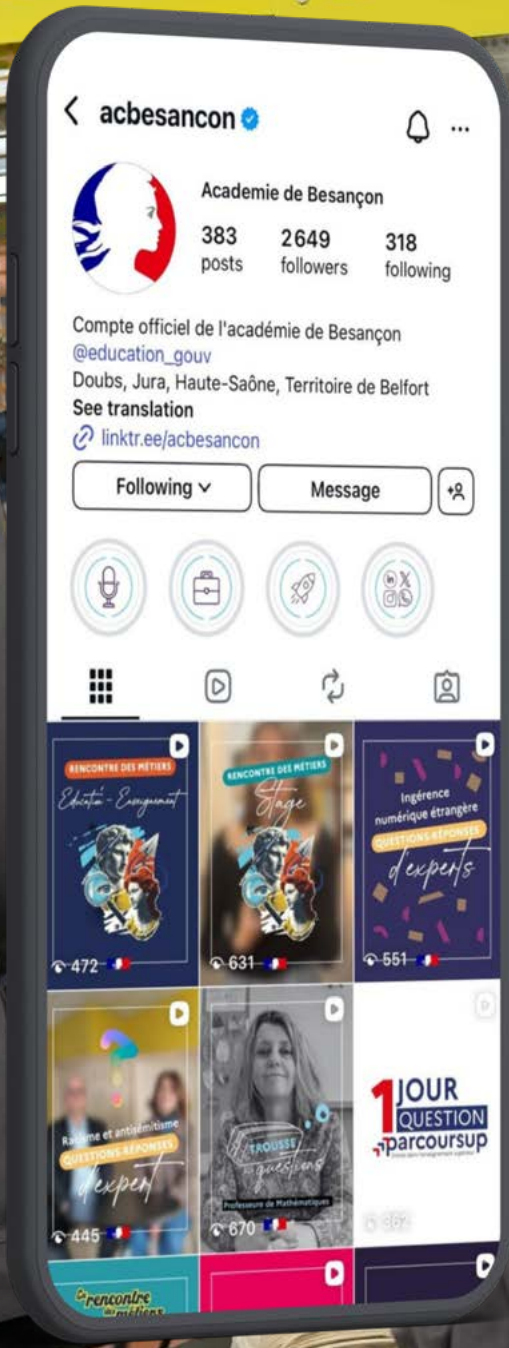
< acbesancon

Academie de Besançon

383 posts
2649 followers
318 following

Compte officiel de l'académie de Besançon
@education_gouv
Doubs, Jura, Haute-Saône, Territoire de Belfort
See translation
linktr.ee/acbesancon

Following
Message

RENCONTRE DES MÉTIERS
Éducation - Enseignement
472

RENCONTRE DES MÉTIERS
Stage
631

Ingérence numérique étrangère
QUESTIONS-RÉPONSES
d'experts
551

Racisme et antisémitisme
QUESTIONS-RÉPONSES
d'expert
445

TROUSSE à questions
Professeure de Mathématiques
670

1 JOUR 1 QUESTION parcoursup
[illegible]

rencontre des métiers